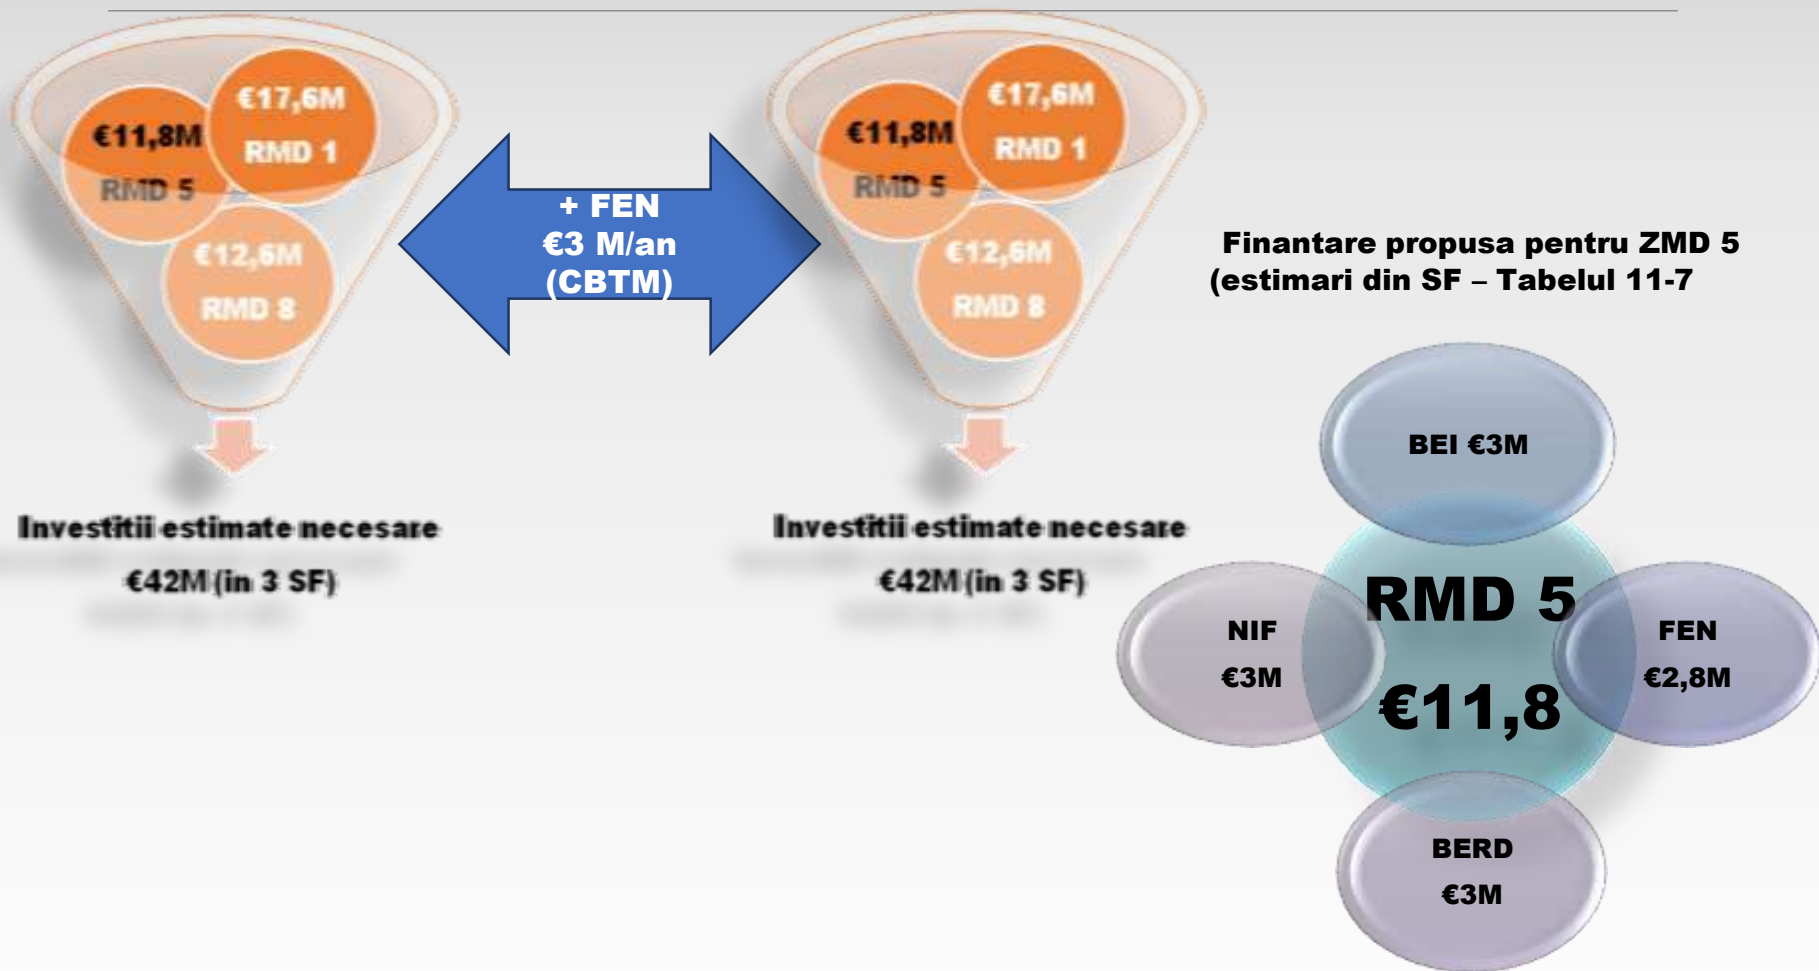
€11,8M
RMD 5

€17,6M
RMD 1

€12,6M
RMD 8

Investitii estimate necesare
€42M (in 3 SF)

+ FEN
€3 M/an
(CBTM)

€11,8M
RMD 5

€17,6M
RMD 1

€12,6M
RMD 8

Investitii estimate necesare
€42M (in 3 SF)

Finantare propusa pentru ZMD 5
(estimari din SF – Tabelul 11-7

BEI €3M

NIF
€3M

RMD 5
€11,8

FEN
€2,8M

BERD
€3M